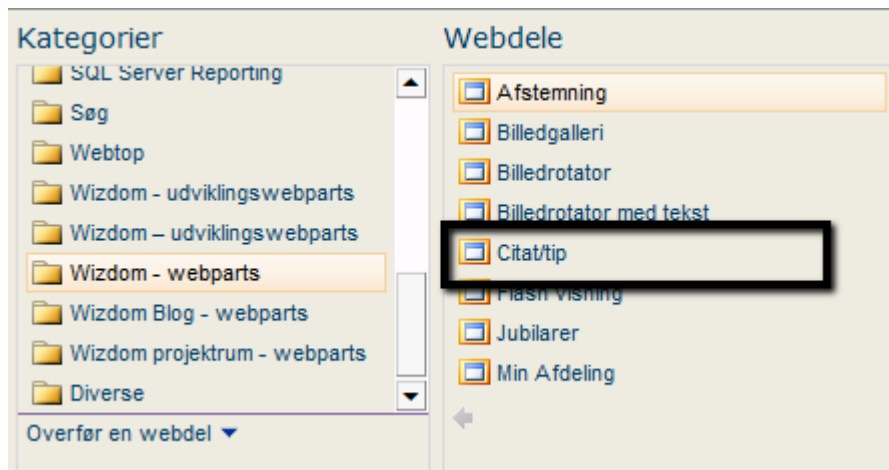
Kategorier

SQL Server Reporting
Søg
Webtop
Wizdom - udviklingswebparts
Wizdom – udviklingswebparts
Wizdom - webparts
Wizdom Blog - webparts
Wizdom projektrum - webparts
Diverse

Overfør en webdel

Webdele

Afstemning
Billedgalleri
Billedrotator
Billedrotator med tekst
Citat/tip
Flash visning
Jubilarer
Min Afdeling